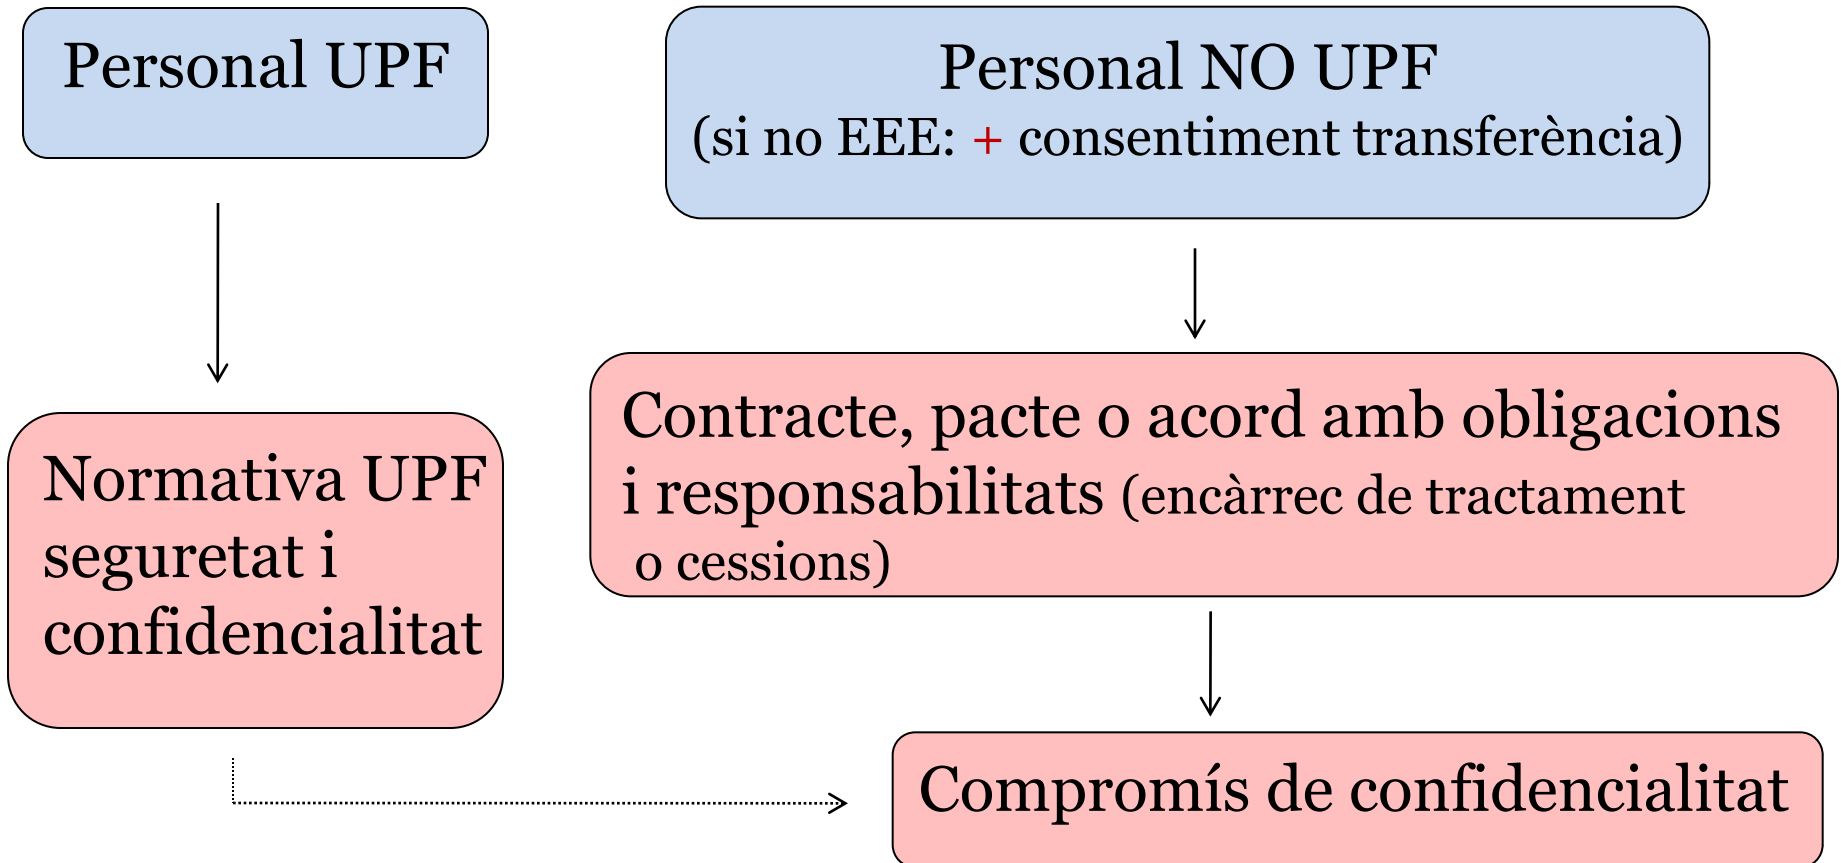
Personal UPF

Personal NO UPF
(si no EEE: + consentiment transferència)

Normativa UPF seguretat i confidencialitat

Contracte, pacte o acord amb obligacions i responsabilitats (encàrrec de tractament o cessions)

Compromís de confidencialitat